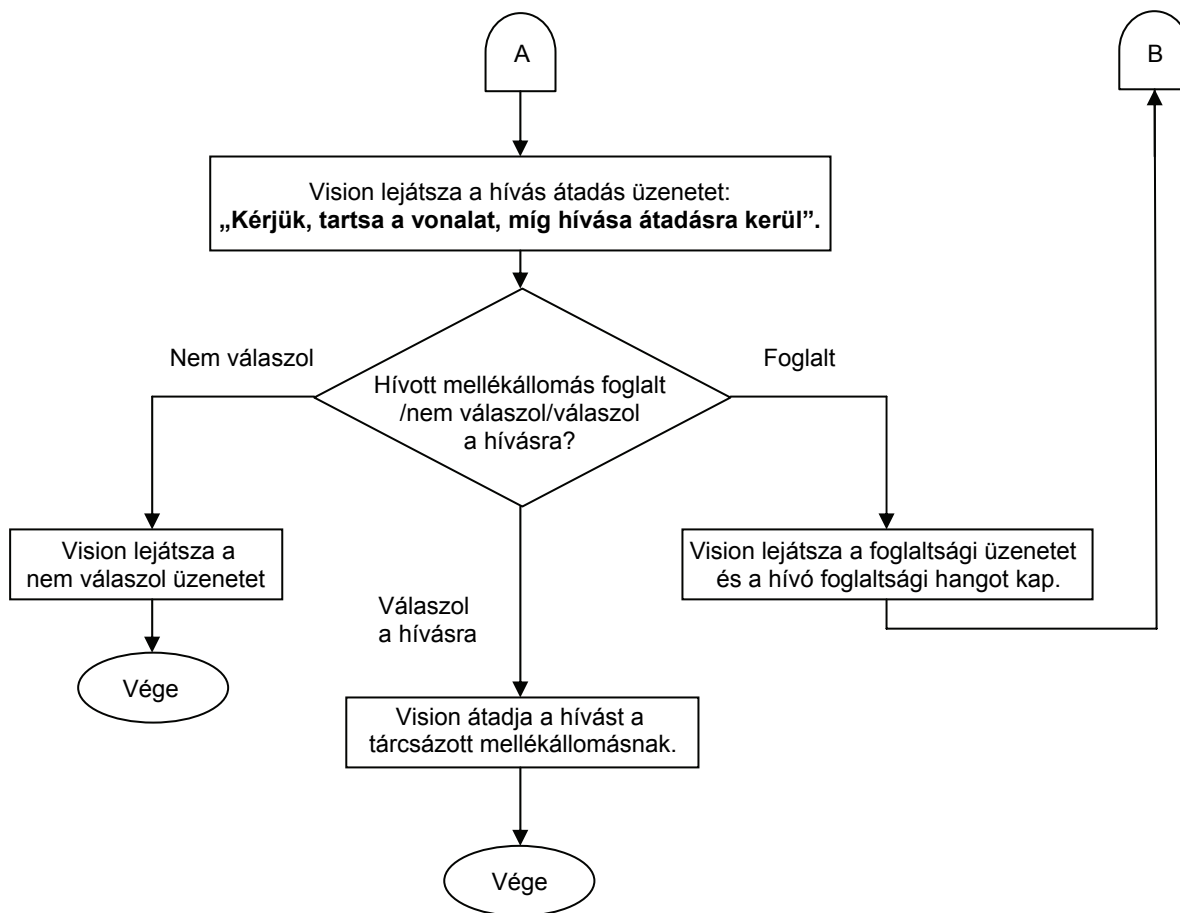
A

B

Vision lejátsza a hívás átadás üzenetet:
**„Kérjük, tartsa a vonalat, míg hívása átadásra kerül”.**

Nem válaszol

Hívott mellékállomás foglalt /nem válaszol/válaszol a hívásra?

Foglalt

Vision lejátsza a nem válaszol üzenetet

Vision lejátsza a foglaltsági üzenetet és a hívó foglaltsági hangot kap.

Válaszol a hívásra

Vége

Vision átadja a hívást a tárcsázott mellékállomásnak.

Vége